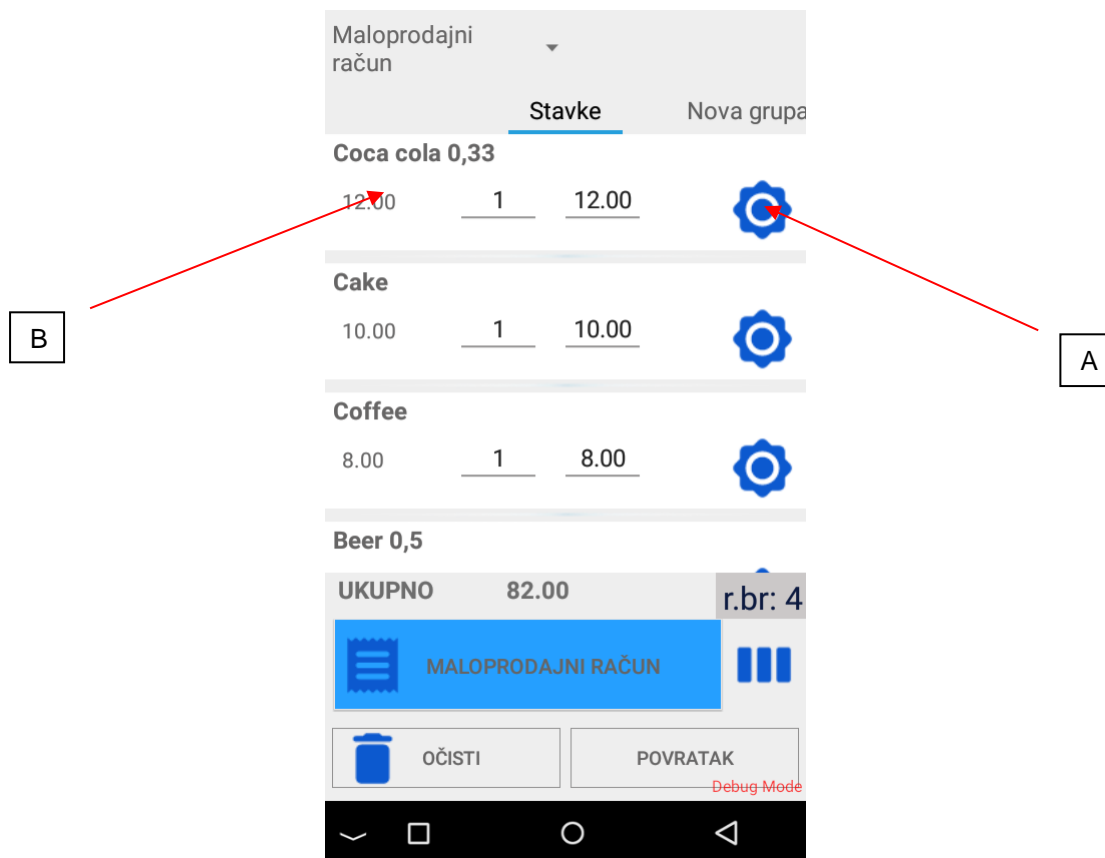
Maloprodajni račun

Stavke

Nova grupa

Coca cola 0,33

12.00 1 12.00

B

A

Cake

10.00 1 10.00

Coffee

8.00 1 8.00

Beer 0,5

UKUPNO 82.00

r.br: 4

MALOPRODAJNI RAČUN

OČISTI

POVRATAK

Debug Mode